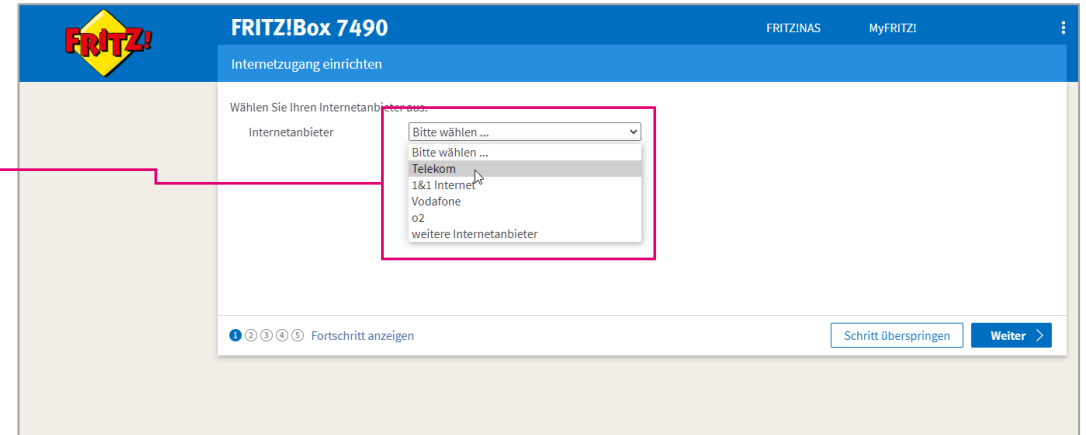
FRITZ!

FRITZ!Box 7490

FRITZ!NAS

MyFRITZ!

Internetzugang einrichten

Wählen Sie Ihren Internetanbieter aus.

Internetanbieter

Bitte wählen ...

Bitte wählen ...
Telekom
1&1 Internet
Vodafone
o2
weitere Internetanbieter

1 2 3 4 5 Fortschritt anzeigen

Schritt überspringen

Weiter